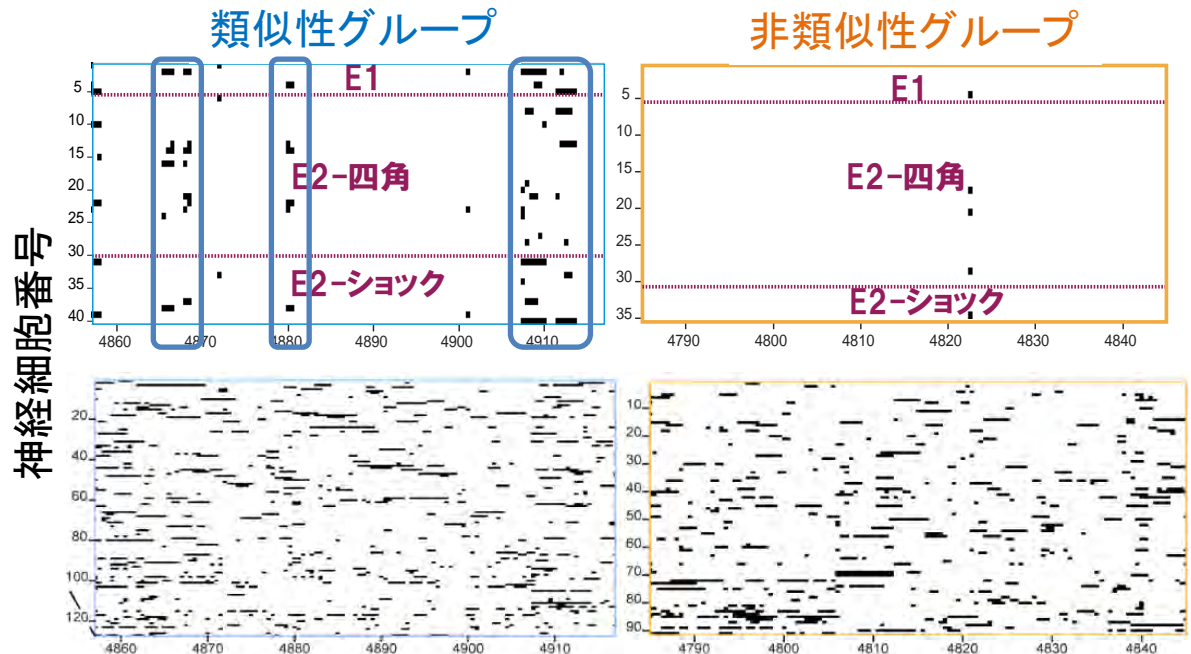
類似性グループ

非類似性グループ

神経細胞番号

E1
E2-四角
E2-ショック

5
10
15
20
25
30
35
40

4860 4870 4880 4890 4900 4910

E1
E2-四角
E2-ショック

5
10
15
20
25
30
35

4790 4800 4810 4820 4830 4840

20
40
60
80
100
120

4860 4870 4880 4890 4900 4910

10
20
30
40
50
60
70
80
90

4790 4800 4810 4820 4830 4840